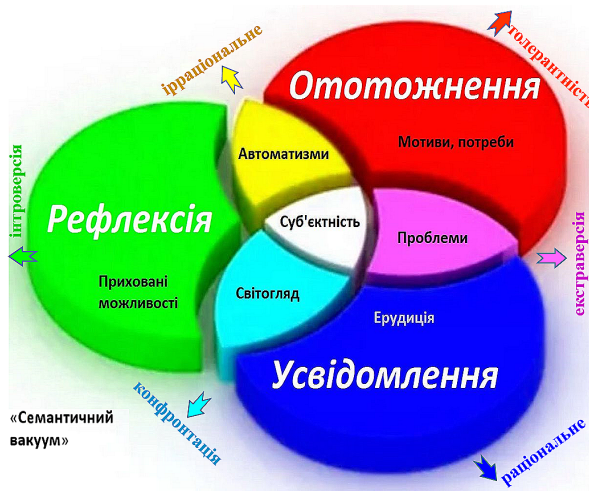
ірраціональне

толерантність

Ототожнення

Мотиви, потреби

Автоматизми

інтроверсія

Рефлексія

Суб'єктність

Проблеми

екстраверсія

Приховані можливості

Світогляд

Ерудиція

Усвідомлення

конфронтація

«Семантичний вакуум»

раціональне